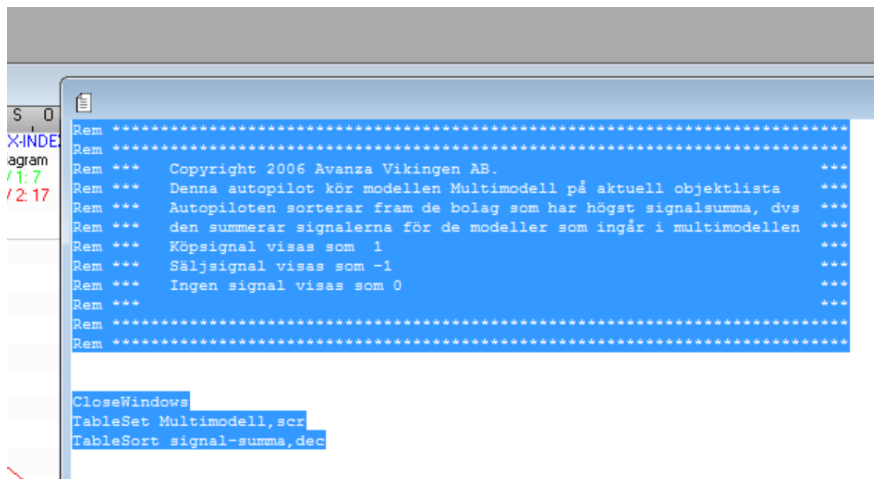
S O
X-INDE
agram
/ 1: 7
/ 2: 17

Rem ****************************************************************************
Rem ****************************************************************************
Rem ***    Copyright 2006 Avanza Vikingen AB.                                    ***
Rem ***    Denna autopilot kör modellen Multimodell på aktuell objektlista      ***
Rem ***    Autopiloten sorterar fram de bolag som har högst signalsumma, dvs    ***
Rem ***    den summerar signalerna för de modeller som ingår i multimodellen    ***
Rem ***    Köpsignal visas som  1                                                ***
Rem ***    Säljsignal visas som -1                                               ***
Rem ***    Ingen signal visas som 0                                              ***
Rem ***                                                                          ***
Rem ****************************************************************************
Rem ****************************************************************************

CloseWindows
TableSet Multimodell,scr
TableSort signal-summa,dec